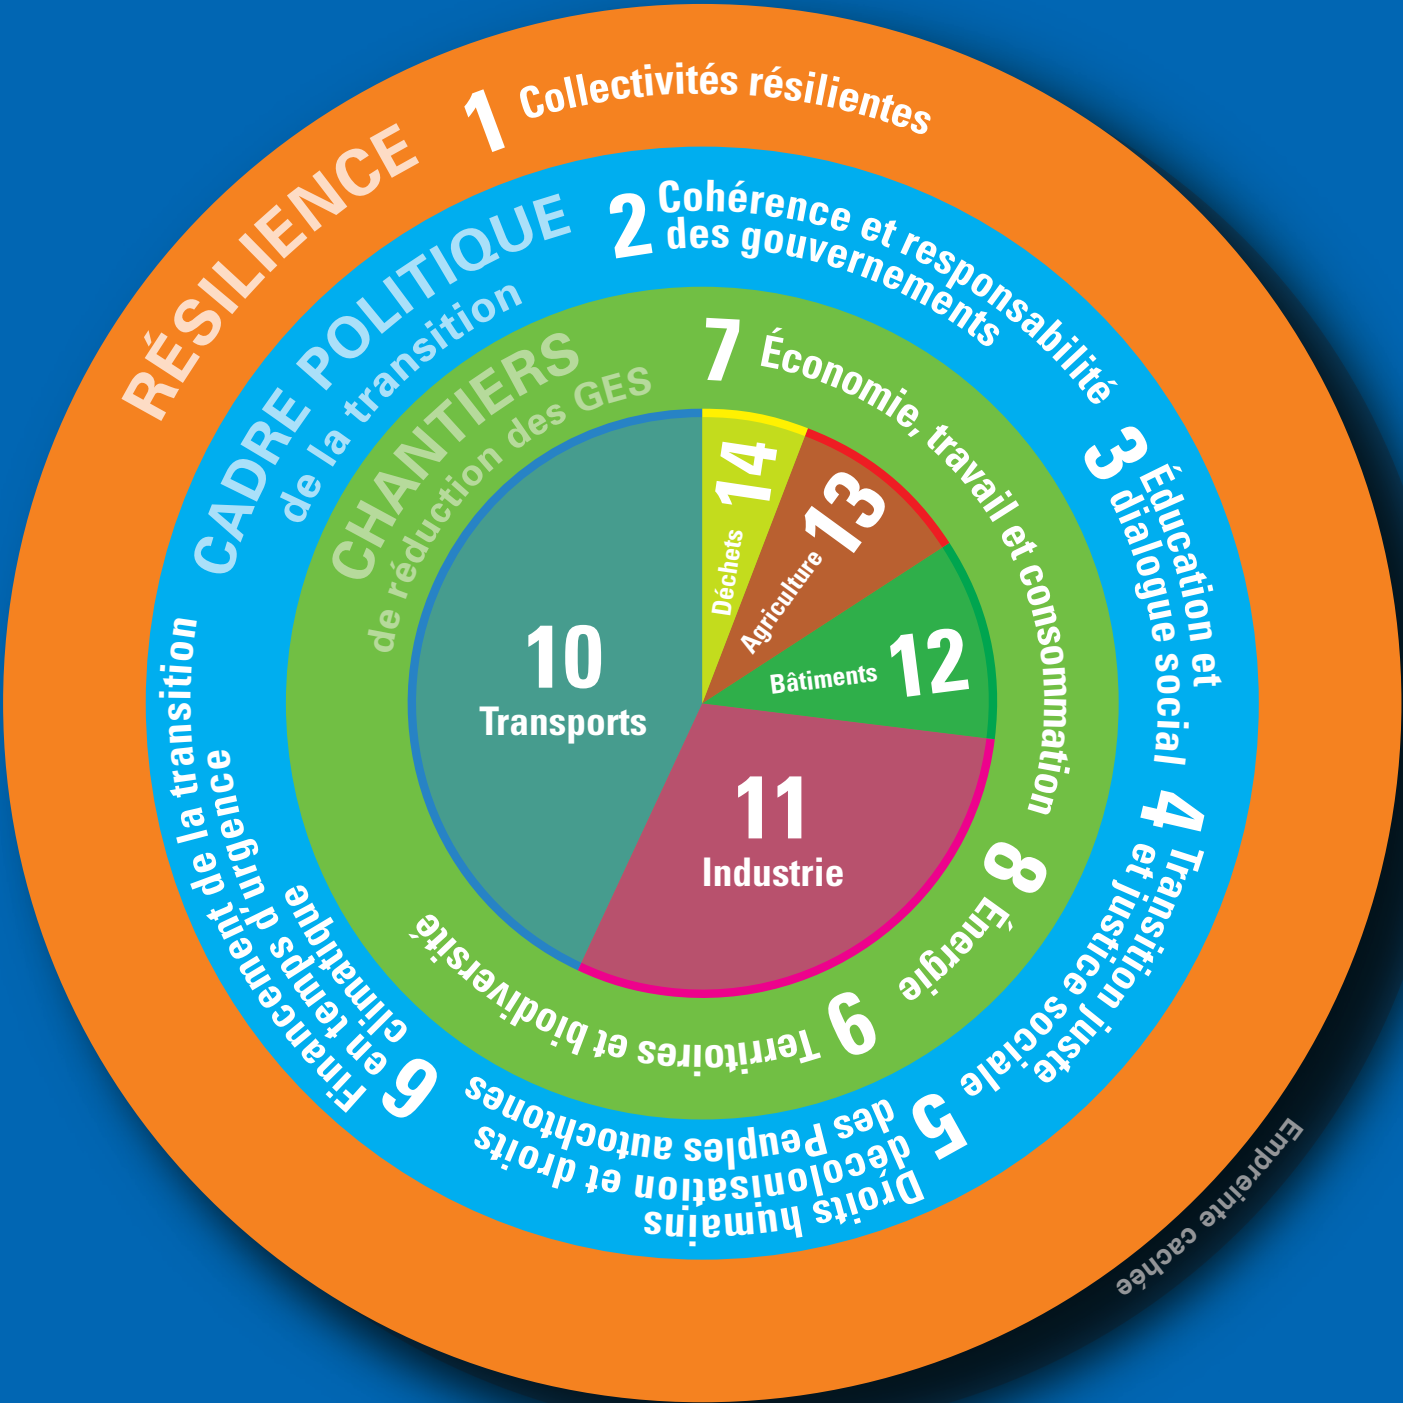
RÉSILIENCE

1 Collectivités résilientes

CADRE POLITIQUE de la transition

2 Cohérence et responsabilité des gouvernements

3 Éducation et dialogue social

4 Transition juste et justice sociale

5 Droits humains décolonisation et droits des Peuples autochtones

6 Financement de la transition en temps d'urgence climatique

CHANTIERS de réduction des GES

7 Économie, travail et consommation

8 Énergie

9 Territoires et biodiversité

10 Transports

11 Industrie

12 Bâtiments

13 Agriculture

14 Déchets

Empreinte cachée